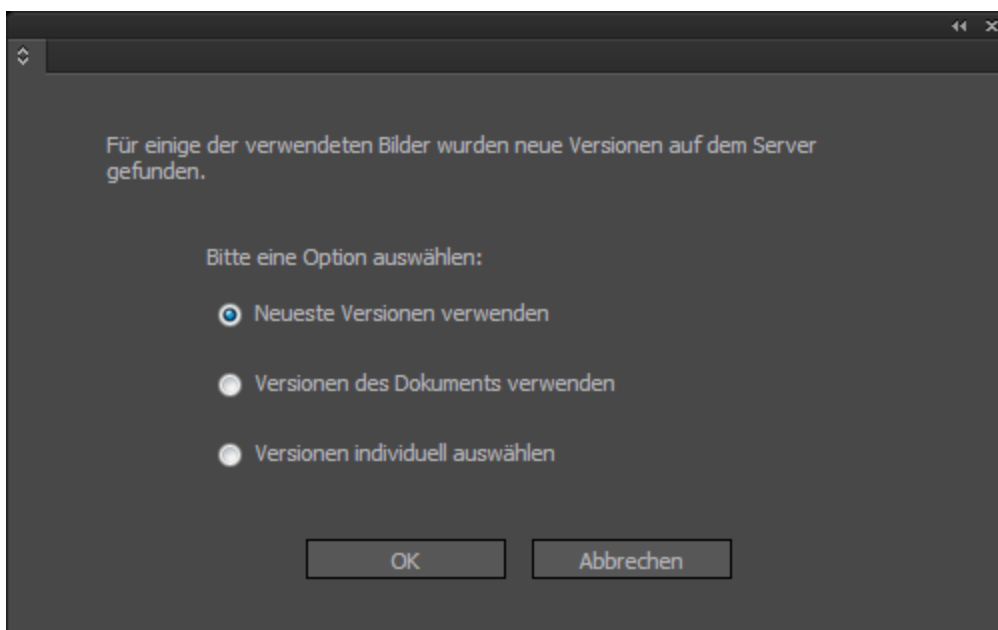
Für einige der verwendeten Bilder wurden neue Versionen auf dem Server gefunden.

Bitte eine Option auswählen:

Neueste Versionen verwenden

Versionen des Dokuments verwenden

Versionen individuell auswählen

OK

Abbrechen